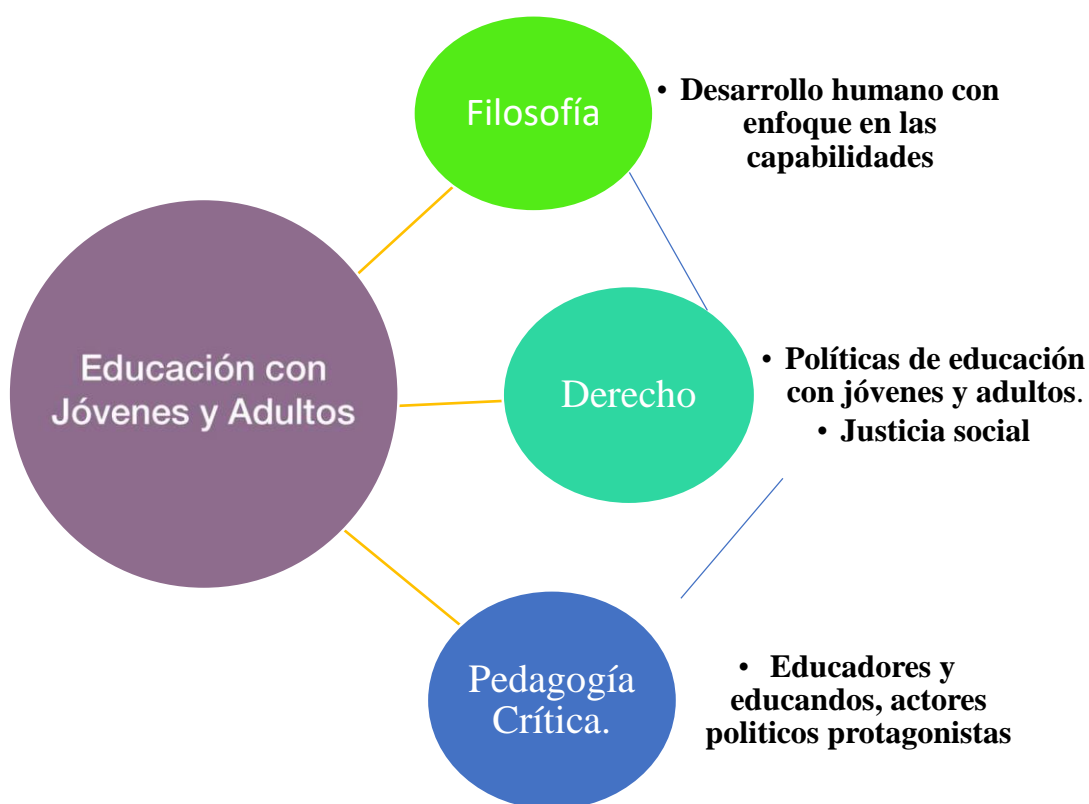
Filosofía

• Desarrollo humano con enfoque en las capabilidades

Educación con Jóvenes y Adultos

Derecho

• Políticas de educación con jóvenes y adultos.
• Justicia social

Pedagogía Crítica.

• Educadores y educandos, actores politicos protagonistas